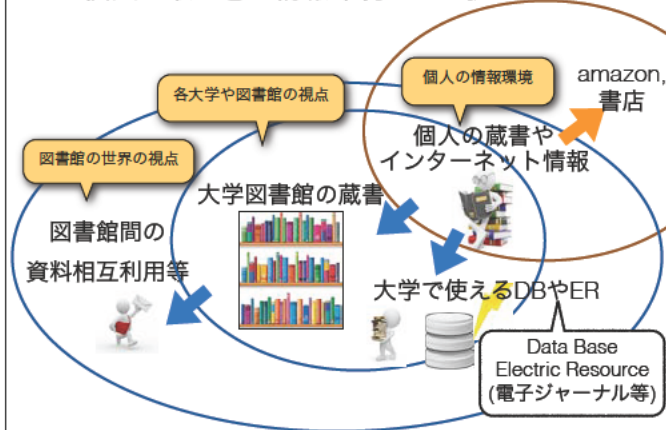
個人の情報環境

amazon, 書店

各大学や図書館の視点

個人の蔵書や インターネット情報

図書館の世界の視点

大学図書館の蔵書

図書館間の 資料相互利用等

大学で使えるDBやER

Data Base Electric Resource (電子ジャーナル等)